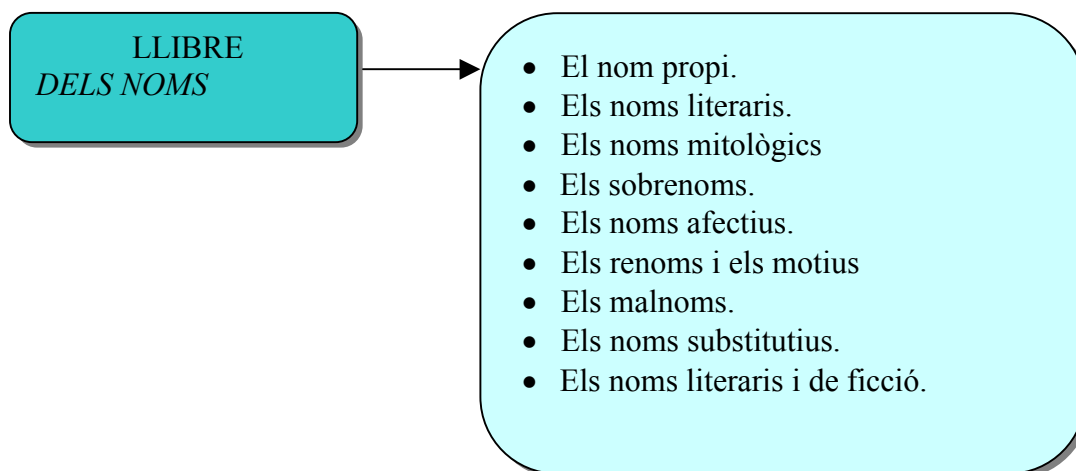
LLIBRE
*DELS NOMS*

- El nom propi.
- Els noms literaris.
- Els noms mitològics
- Els sobrenoms.
- Els noms afectius.
- Els renoms i els motius
- Els malnoms.
- Els noms substitutius.
- Els noms literaris i de ficció.